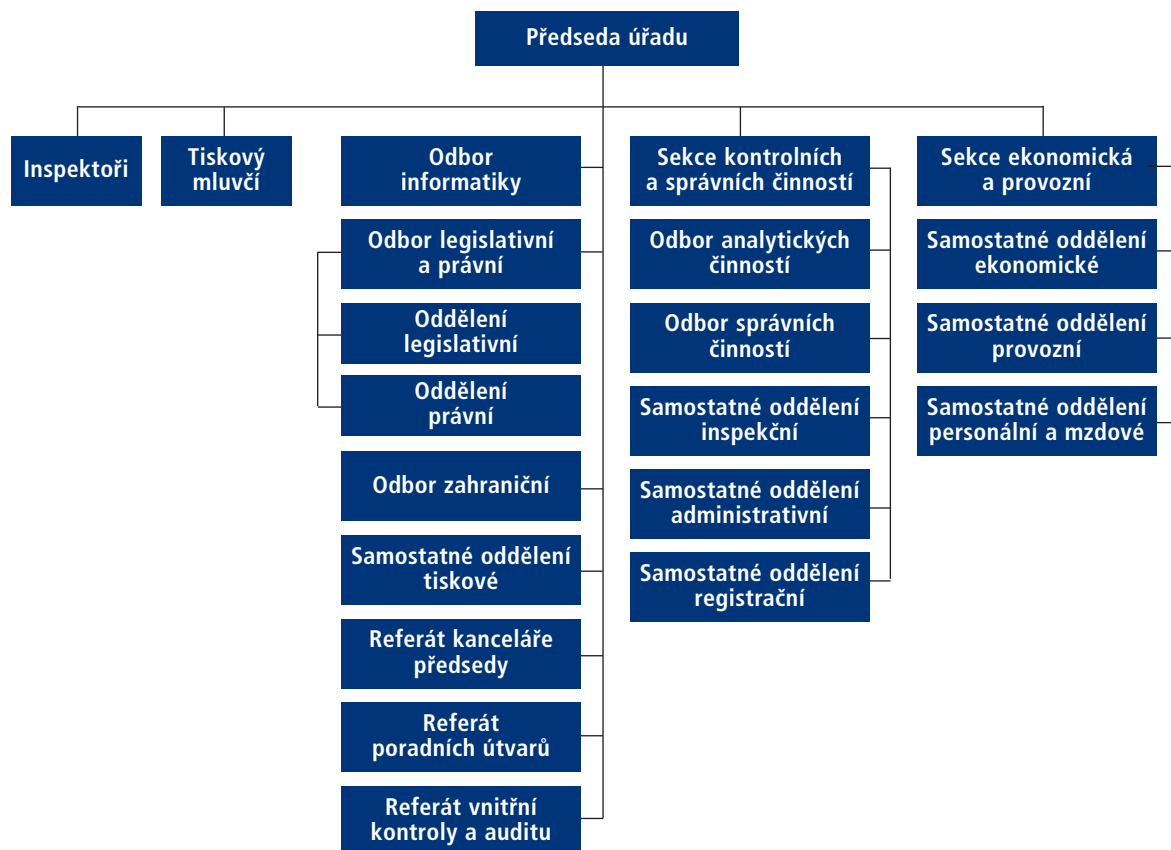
Předseda úřadu

Inspektoři

Tiskový mluvčí

Odbor informatiky

Odbor legislativní a právní

Oddělení legislativní

Oddělení právní

Odbor zahraniční

Samostatné oddělení tiskové

Referát kanceláře předsedy

Referát poradních útvarů

Referát vnitřní kontroly a auditu

Sekce kontrolních a správních činností

Odbor analytických činností

Odbor správních činností

Samostatné oddělení inspekční

Samostatné oddělení administrativní

Samostatné oddělení registrační

Sekce ekonomická a provozní

Samostatné oddělení ekonomické

Samostatné oddělení provozní

Samostatné oddělení personální a mzdové